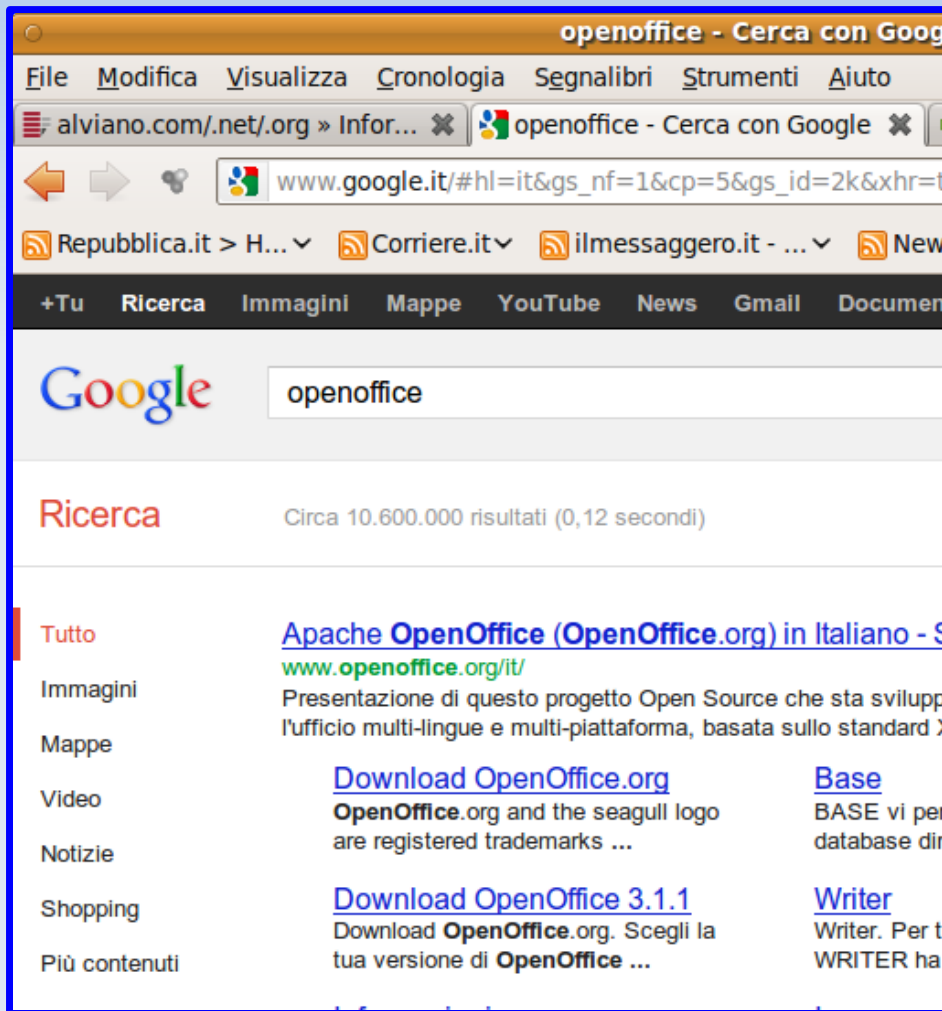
openoffice - Cerca con Goog

File Modifica Visualizza Cronologia Segnalibri Strumenti Aiuto

alviano.com/.net/.org » Infor... openoffice - Cerca con Google

www.google.it/#hl=it&gs_nf=1&cp=5&gs_id=2k&xhr=t

Repubblica.it > H... Corriere.it ilmessaggero.it - ... New

+Tu Ricerca Immagini Mappe YouTube News Gmail Documen

Google openoffice

Ricerca

Circa 10.600.000 risultati (0,12 secondi)

Tutto
Immagini
Mappe
Video
Notizie
Shopping
Più contenuti

Apache OpenOffice (OpenOffice.org) in Italiano - S
www.openoffice.org/it/
Presentazione di questo progetto Open Source che sta svilupp
l'ufficio multi-lingue e multi-piattaforma, basata sullo standard X

Download OpenOffice.org
OpenOffice.org and the seagull logo are registered trademarks ...

Base
BASE vi per
database dir

Download OpenOffice 3.1.1
Download OpenOffice.org. Scegli la tua versione di OpenOffice ...

Writer
Writer. Per t
WRITER ha